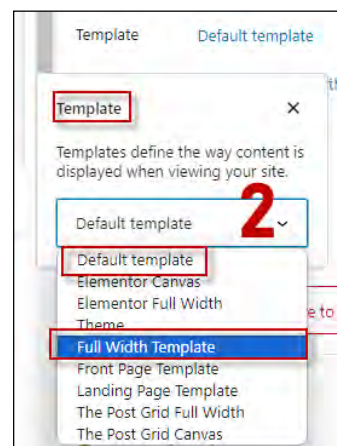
Template Default template

Template ×

Templates define the way content is displayed when viewing your site.

Default template

2

Default template
Elementor Canvas
Elementor Full Width
Theme
Full Width Template
Front Page Template
Landing Page Template
The Post Grid Full Width
The Post Grid Canvas

e to